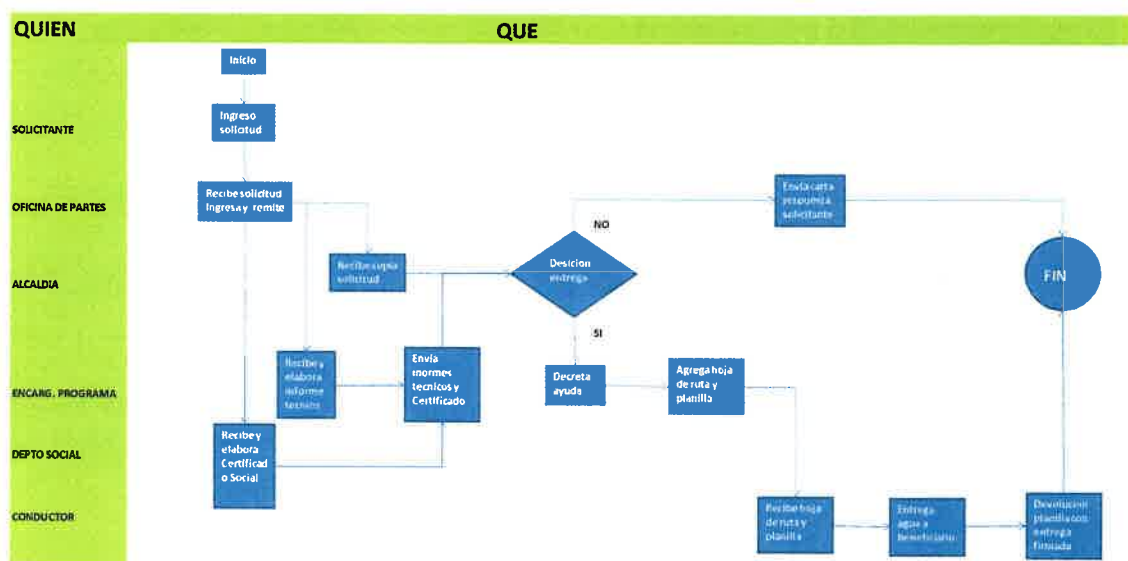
QUIEN

QUE

SOLICITANTE

OFICINA DE PARTES

ALCALDIA

ENCARG. PROGRAMA

DEPTO SOCIAL

CONDUCTOR

Inicio

Ingreso solicitud

Recibe solicitud Ingresa y remite

Recibe copia solicitud

Desicion entrega

NO

Envia carta respuesta solicitante

FIN

SI

Recibe y elabora informe tecnico

Envia informes tecnicos y Certificado

Decreta ayuda

Agrega hoja de ruta y planilla

Recibe y elabora Certificad o Social

Recibe hoja de ruta y planilla

Entrega agua a beneficiario

Devolucion planilla con entrega firmada